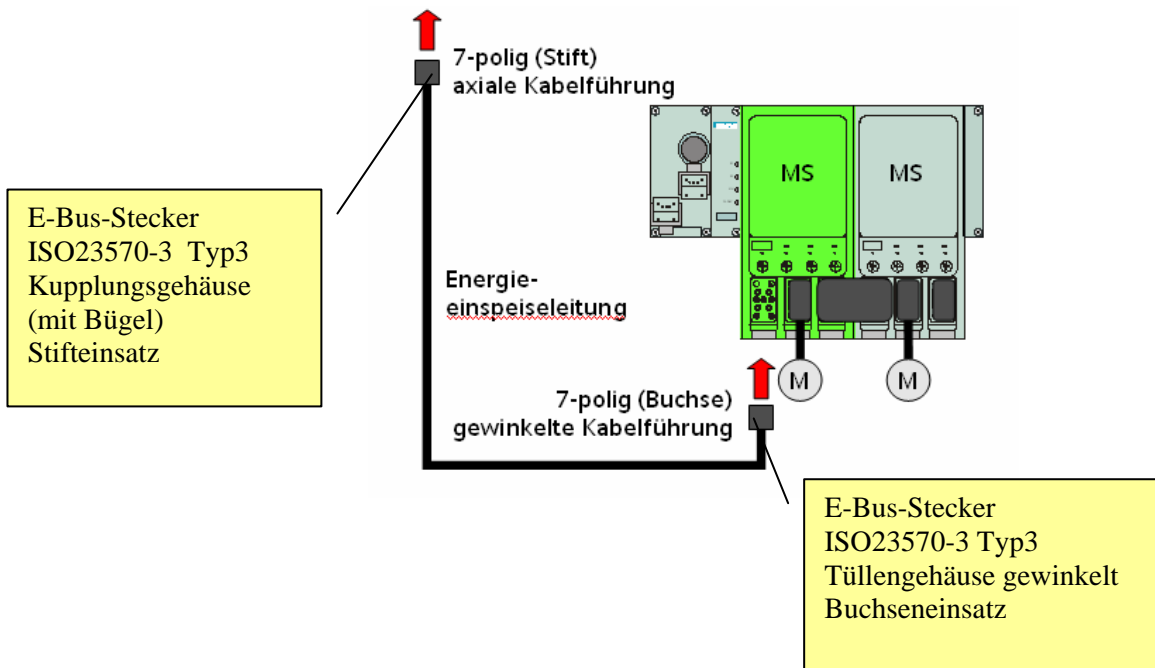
7-polig (Stift)
axiale Kabelführung

E-Bus-Stecker
ISO23570-3 Typ3
Kupplungsgehäuse
(mit Bügel)
Stifteinsatz

MS

MS

Energieeinspeiseleitung

M

M

7-polig (Buchse)
gewinkelte Kabelführung

E-Bus-Stecker
ISO23570-3 Typ3
Tüllengehäuse gewinkelt
Buchseneinsatz